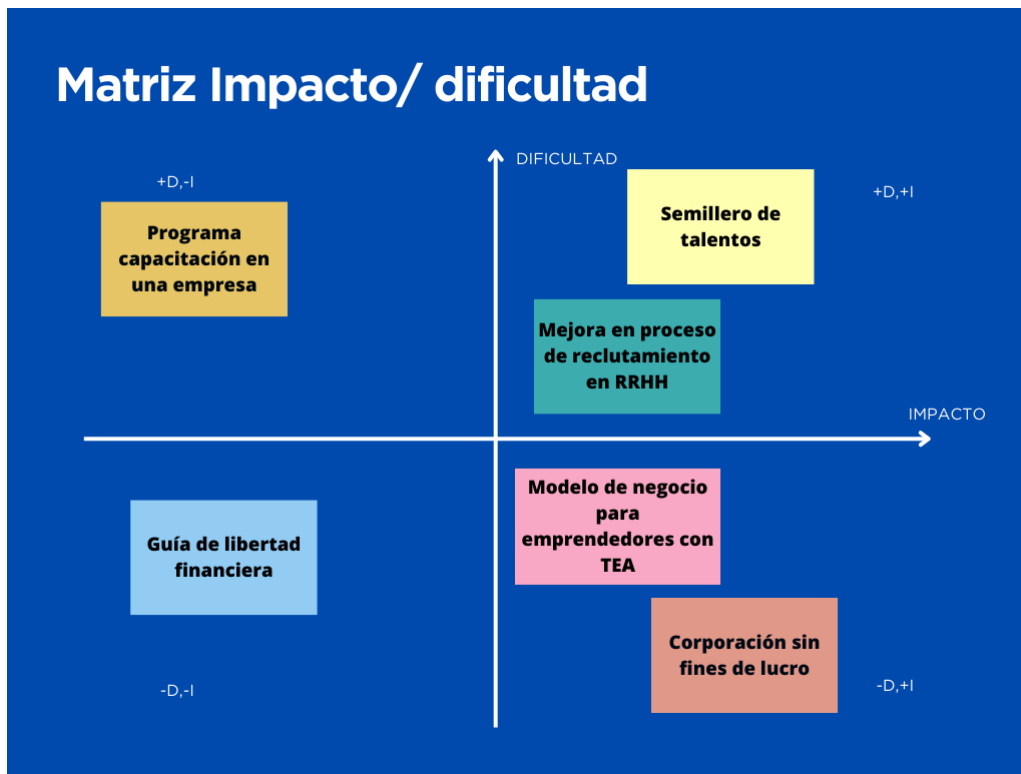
Matriz Impacto/ dificultad

DIFICULTAD

+D,-I

Programa capacitación en una empresa

Semillero de talentos

+D,+I

Mejora en proceso de reclutamiento en RRHH

IMPACTO

Modelo de negocio para emprendedores con TEA

Guía de libertad financiera

Corporación sin fines de lucro

-D,-I

-D,+I